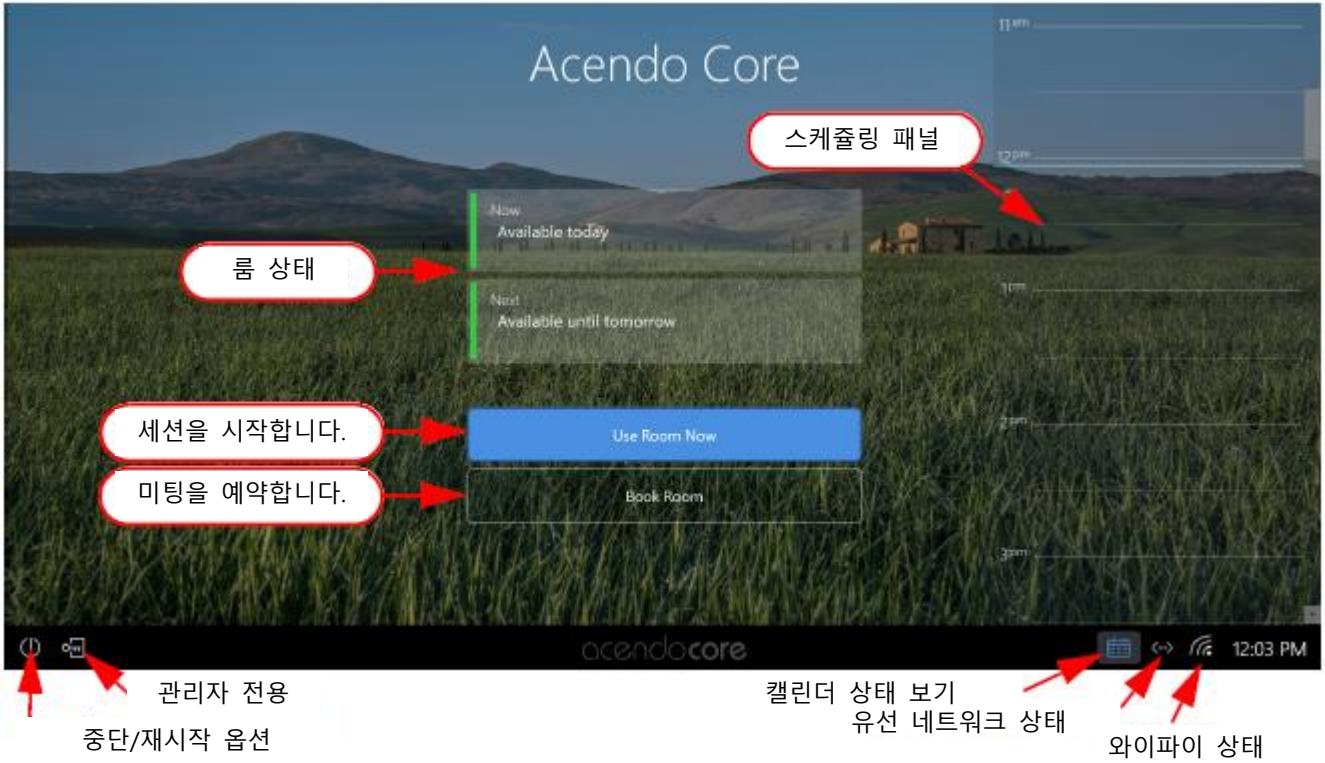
Acendo Core

11am

12pm

1pm

2pm

3pm

스케쥴링 패널

Now
Available today

룸 상태

Next
Available until tomorrow

세션을 시작합니다.

Use Room Now

미팅을 예약합니다.

Book Room

acendocore

12:03 PM

관리자 전용

중단/재시작 옵션

캘린더 상태 보기

유선 네트워크 상태

와이파이 상태